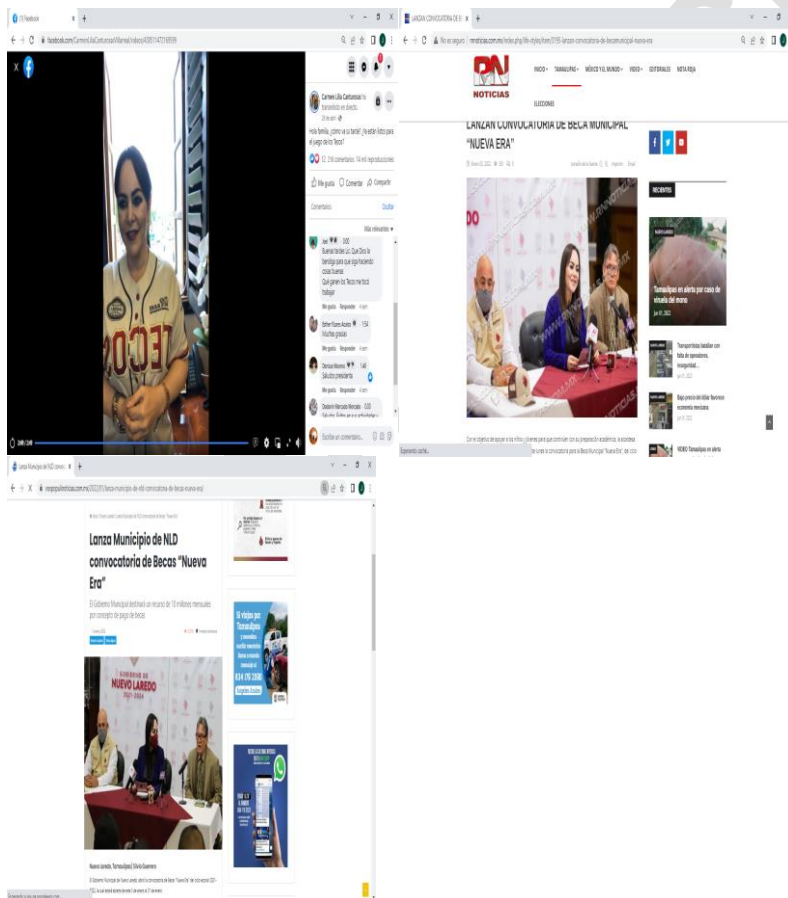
(3) Facebook

facebook.com/CarmenLiliaCanturosaVillarreal/videos/4085114731

Carmen Lilia Canturosa ha transmitido en directo.

Hola familia, ¿cómo va su tarde? ¿Ya están listos para el juego de los Tecos?

216 comentarios 14 mil reproducciones

Me gusta Comentar Compartir

Comentarios Ocultar

Más relevantes

Buenas tardes Lic. Que Dios la bendiga para que siga haciendo cosas buenas Qué ganen los Tecos me tocó trabajar

Me gusta Responder

Esther Flores Acosta Muchas gracias

Me gusta Responder

Denisse Moreno Saludos presidenta

Me gusta Responder

Osvaldo Mercado Mercado

Escribe un comentario...

LANZAN CONVOCATORIA DE B

No es seguro | nrnoticias.com.mx/index.php/life-styles/item/3195-lanzan-convocatoria-de-becas-municipal-nueva-era

NOTICIAS

INICIO TAMAULIPAS MÉXICO Y EL MUNDO VIDEO EDITORIALES NOTA ROJA ELECCIONES

LANZAN CONVOCATORIA DE BECA MUNICIPAL "NUEVA ERA"

RECIENTES

Tamaulipas en alerta por caso de viruela del mono

Transportistas batallan con falta de operadores, inseguridad...

Bajo precio del dólar favorece economía mexicana

VIDEO Tamaulipas en alerta

Con el objetivo de apoyar a los niños y jóvenes para que continúen con su preparación académica, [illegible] la convocatoria para la Beca Municipal "Nueva Era", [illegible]

Lanza Municipio de NLD convoca

Lanza Municipio de NLD convocatoria de Becas "Nueva Era"

El Gobierno Municipal destinará un recurso de 18 millones mensuales por concepto de pago de becas

GOBIERNO DE NUEVO LAREDO 2021-2024

Nuevo Laredo, Tamaulipas| Mario Guerrero

Si viajas por Tamaulipas

834 170 2300